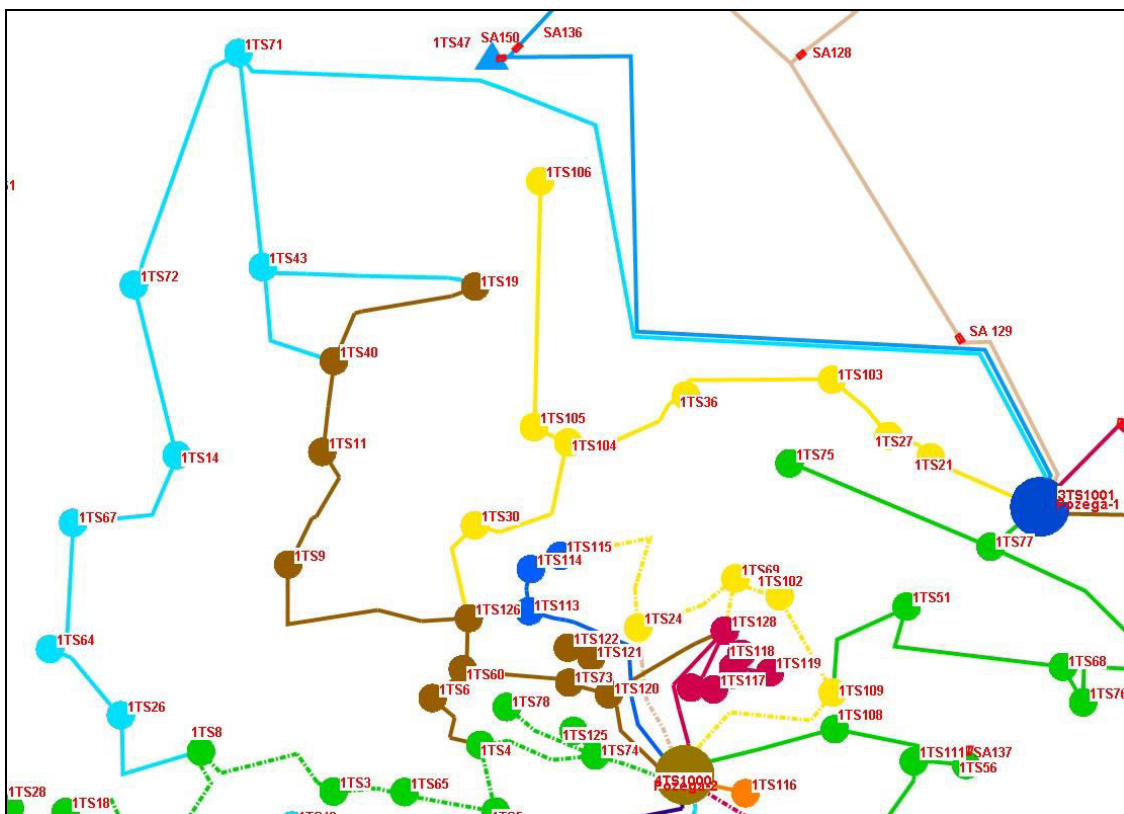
1TS47 SA150 SA136
SA128
1TS71
1
1TS106
1TS72
1TS43
1TS19
SA 129
1TS40
1TS103
1TS105
1TS36
1TS104
1TS11
1TS27
1TS14
1TS75
1TS21
3TS1001
Pozega-1
1TS67
1TS30
1TS77
1TS115
1TS114
1TS9
1TS69
1TS102
1TS113
1TS126
1TS51
1TS24
1TS128
1TS64
1TS122
1TS121
1TS118
1TS119
1TS68
1TS60
1TS73
1TS117
1TS6
1TS120
1TS109
1TS76
1TS78
1TS26
1TS108
1TS125
1TS8
1TS74
1TS111
SA137
1TS4
1TS56
4TS1000
Pozega-2
1TS116
1TS28
1TS3
1TS65
1TS18